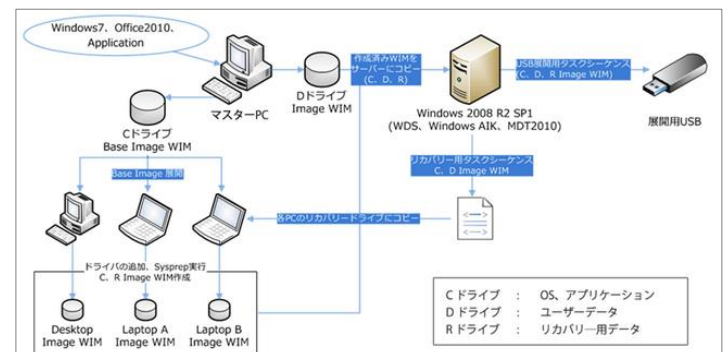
Windows7、Office2010、Application

マスターPC

Dドライブ
Image WIM

作成済みWIMをサーバーにコピー
(C、D、R)

Windows 2008 R2 SP1
(WDS、Windows AIK、MDT2010)

USB展開用タスクシーケンス
(C、D、R Image WIM)

展開用USB

Cドライブ
Base Image WIM

Base Image 展開

リカバリー用タスクシーケンス
C、D Image WIM

各PCのリカバリードライブにコピー

ドライバの追加、Sysprep実行
C、R Image WIM作成

Desktop
Image WIM

Laptop A
Image WIM

Laptop B
Image WIM

Cドライブ ： OS、アプリケーション
Dドライブ ： ユーザーデータ
Rドライブ ： リカバリー用データ